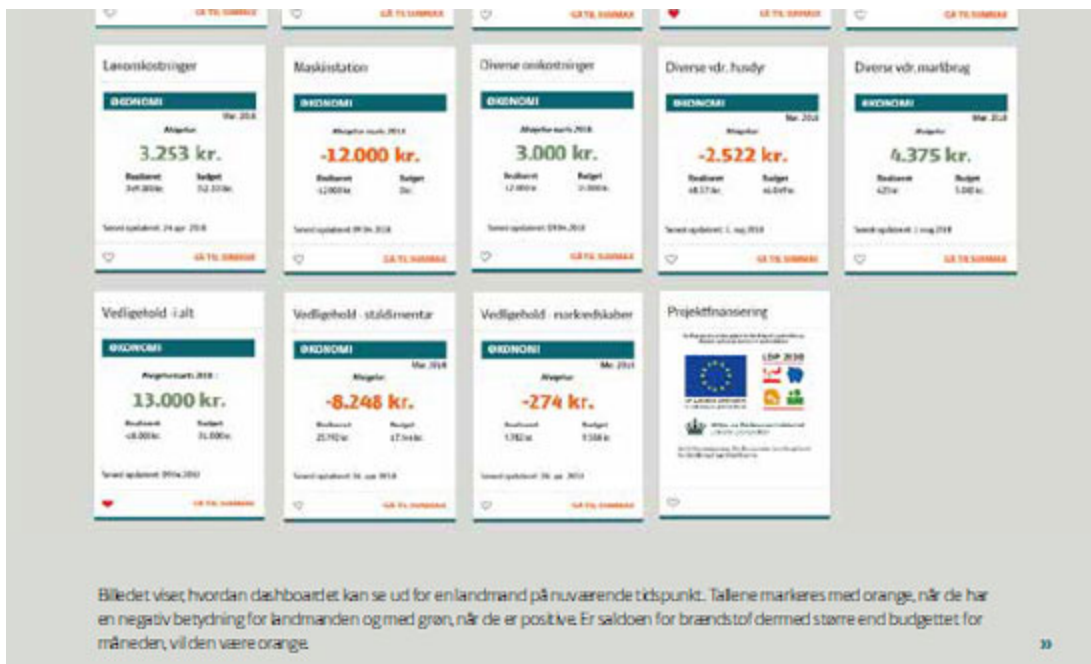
GÅ TIL SUMMAX
GÅ TIL SUMMAX
GÅ TIL SUMMAX
GÅ TIL SUMMAX
GÅ TIL SUMMAX

Lønomkostninger
ØKONOMI
Afvigelse
3.253 kr.
Realiseret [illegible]
Budget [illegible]
Senest opdateret: 24 apr. 2018
GÅ TIL SUMMAX

Maskinstation
ØKONOMI
Afvigelse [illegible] 2018
-12.000 kr.
Realiseret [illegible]
Budget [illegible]
Senest opdateret: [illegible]
GÅ TIL SUMMAX

Diverse omkostninger
ØKONOMI
Afvigelse marts 2018
3.000 kr.
Realiseret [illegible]
Budget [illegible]
Senest opdateret: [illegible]
GÅ TIL SUMMAX

Diverse vdr. husdyr
ØKONOMI
Mar. 2018
Afvigelse
-2.522 kr.
Realiseret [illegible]
Budget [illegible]
Senest opdateret: 1. maj 2018
GÅ TIL SUMMAX

Diverse vdr. markbrug
ØKONOMI
Mar. 2018
Afvigelse
4.375 kr.
Realiseret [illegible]
Budget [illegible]
Senest opdateret: 1. maj 2018
GÅ TIL SUMMAX

Vedligehold - i alt
ØKONOMI
Afvigelse marts 2018
13.000 kr.
Realiseret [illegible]
Budget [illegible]
Senest opdateret: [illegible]
GÅ TIL SUMMAX

Vedligehold - staldinventar
ØKONOMI
Mar. 2018
Afvigelse
-8.248 kr.
Realiseret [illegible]
Budget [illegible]
Senest opdateret: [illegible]
GÅ TIL SUMMAX

Vedligehold - markredskaber
ØKONOMI
Mar. 2018
Afvigelse
-274 kr.
Realiseret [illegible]
Budget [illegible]
Senest opdateret: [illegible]
GÅ TIL SUMMAX

Projektfinansiering
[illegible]
LDP 2020
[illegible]

Billedet viser, hvordan dashboardet kan se ud for en landmand på nuværende tidspunkt. Tallene markeres med orange, når de har en negativ betydning for landmanden og med grøn, når de er positive. Er saldoen for brændstof dermed større end budgettet for måneden, vil den være orange.

»